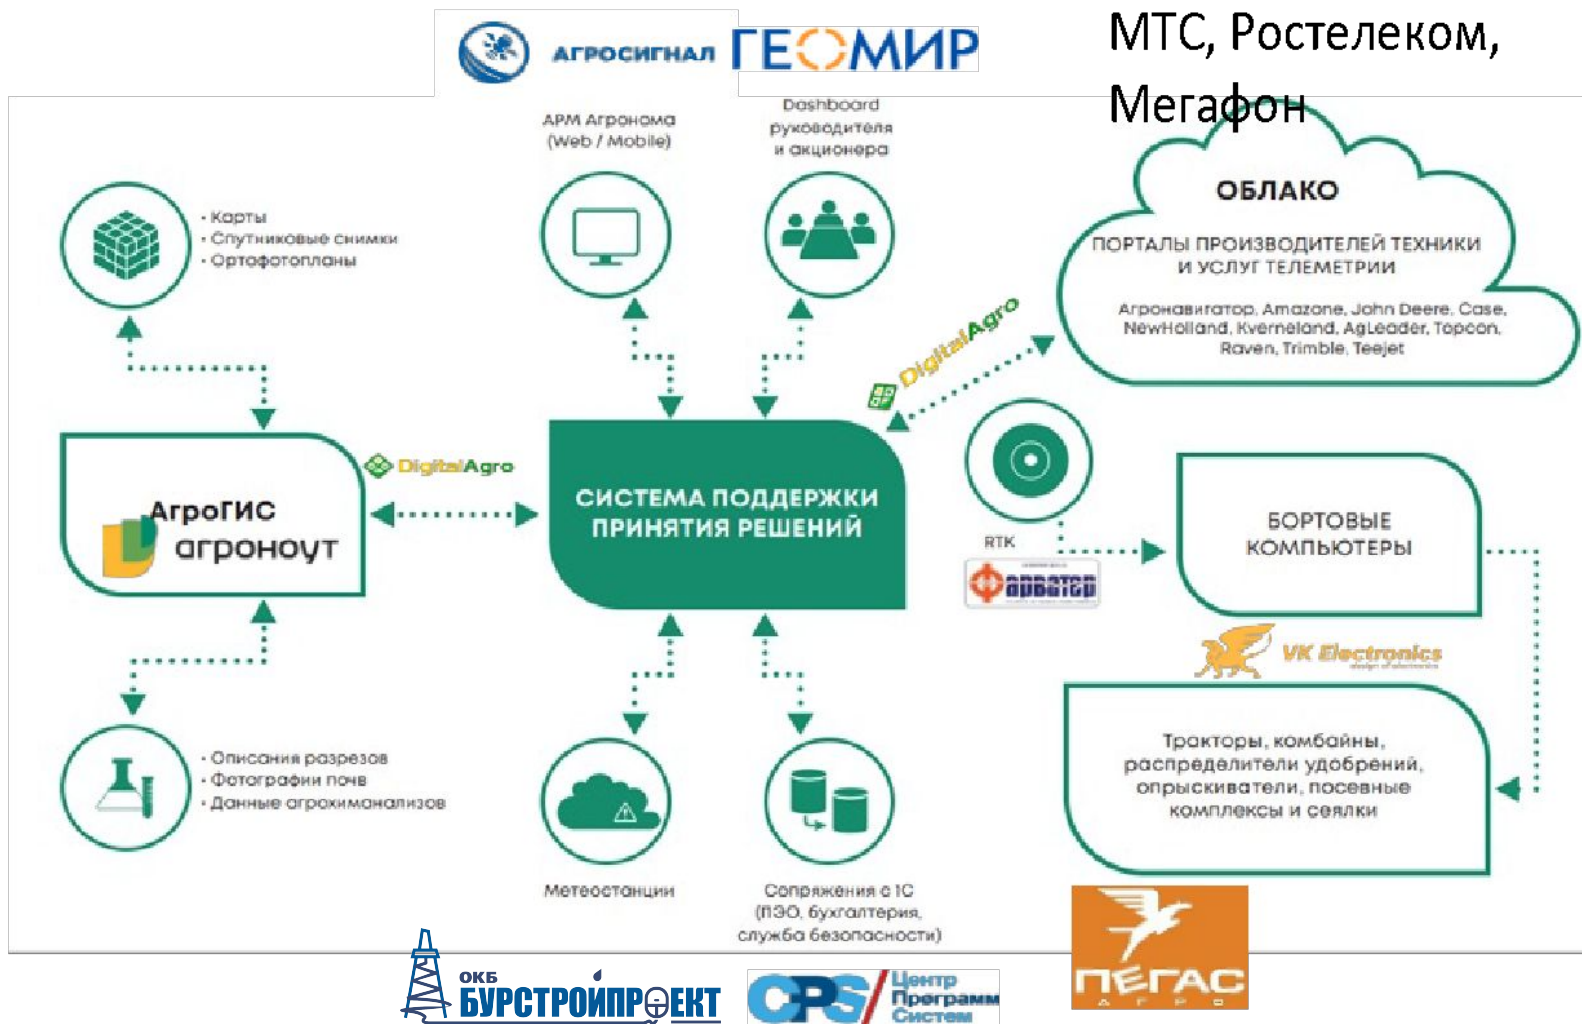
АГРОСИГНАЛ ГЕОМИР

МТС, Ростелеком, Мегафон

АРМ Агронома (Web / Mobile)

Dashboard руководителя и акционера

ОБЛАКО

ПОРТАЛЫ ПРОИЗВОДИТЕЛЕЙ ТЕХНИКИ И УСЛУГ ТЕЛЕМЕТРИИ

Агронавигатор, Amazone, John Deere, Case, NewHolland, Kverneland, AgLeader, Topcon, Raven, Trimble, Teejet

• Карты
• Спутниковые снимки
• Ортофотопланы

DigitalAgro

DigitalAgro

АгроГИС агроноут

СИСТЕМА ПОДДЕРЖКИ ПРИНЯТИЯ РЕШЕНИЙ

RTK

Фарватер

БОРТОВЫЕ КОМПЬЮТЕРЫ

VK Electronics

Тракторы, комбайны, распределители удобрений, опрыскиватели, посевные комплексы и сеялки

• Описания разрезов
• Фотографии почв
• Данные агрохиманализов

Метеостанции

Сопряжения с 1С (ПЭО, бухгалтерия, служба безопасности)

ОКБ БУРСТРОЙПРОЕКТ

CPS Центр Программ Систем

ПЕГАС АГРО